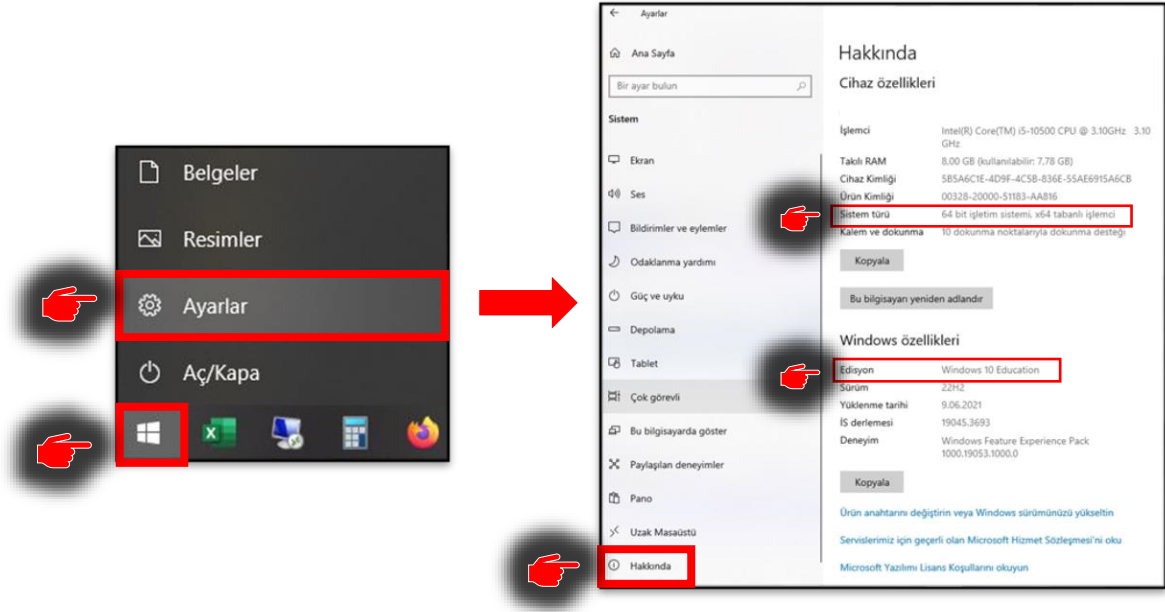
Belgeler

Resimler

Ayarlar

Aç/Kapa

Ayarlar

Ana Sayfa

Bir ayar bulun

Sistem

Ekran

Ses

Bildirimler ve eylemler

Odaklanma yardımı

Güç ve uyku

Depolama

Tablet

Çok görevli

Bu bilgisayarda göster

Paylaşılan deneyimler

Pano

Uzak Masaüstü

Hakkında

Hakkında

Cihaz özellikleri

| | |
|---|---|
| İşlemci | Intel(R) Core(TM) i5-10500 CPU @ 3.10GHz 3.10 GHz |
| Takılı RAM | 8.00 GB (kullanılabilir: 7.78 GB) |
| Cihaz Kimliği | 5B5A6C1E-4D9F-4C5B-836E-55AE6915A6CB |
| Ürün Kimliği | 00328-20000-51183-AA816 |
| Sistem türü | 64 bit işletim sistemi, x64 tabanlı işlemci |
| Kalem ve dokunma | 10 dokunma noktalarıyla dokunma desteği |

Kopyala

Bu bilgisayarı yeniden adlandır

Windows özellikleri

| | |
|---|---|
| Edisyon | Windows 10 Education |
| Sürüm | 22H2 |
| Yüklenme tarihi | 9.06.2021 |
| İS derlemesi | 19045.3693 |
| Deneyim | Windows Feature Experience Pack 1000.19053.1000.0 |

Kopyala

Ürün anahtarını değiştirin veya Windows sürümünüzü yükseltin

Servislerimiz için geçerli olan Microsoft Hizmet Sözleşmesi'ni oku

Microsoft Yazılımı Lisans Koşullarını okuyun